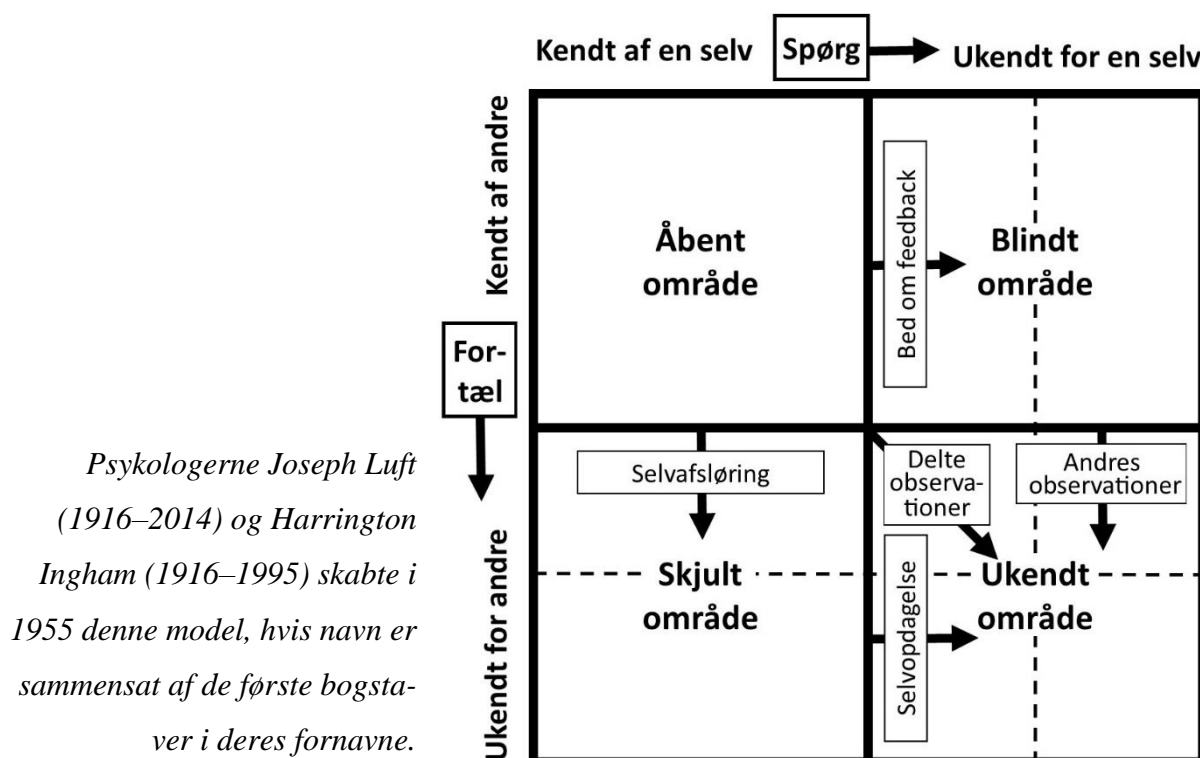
Kendt af en selv Spørg Ukendt for en selv

Kendt af andre

Åbent område

Bed om feedback

Blindt område

For-tæl

Ukendt for andre

Selvafsløring

Skjult område

Delte observationer

Andres observationer

Selvopdagelse

Ukendt område

Psykologerne Joseph Luft (1916–2014) og Harrington Ingham (1916–1995) skabte i 1955 denne model, hvis navn er sammensat af de første bogstaver i deres fornavne.